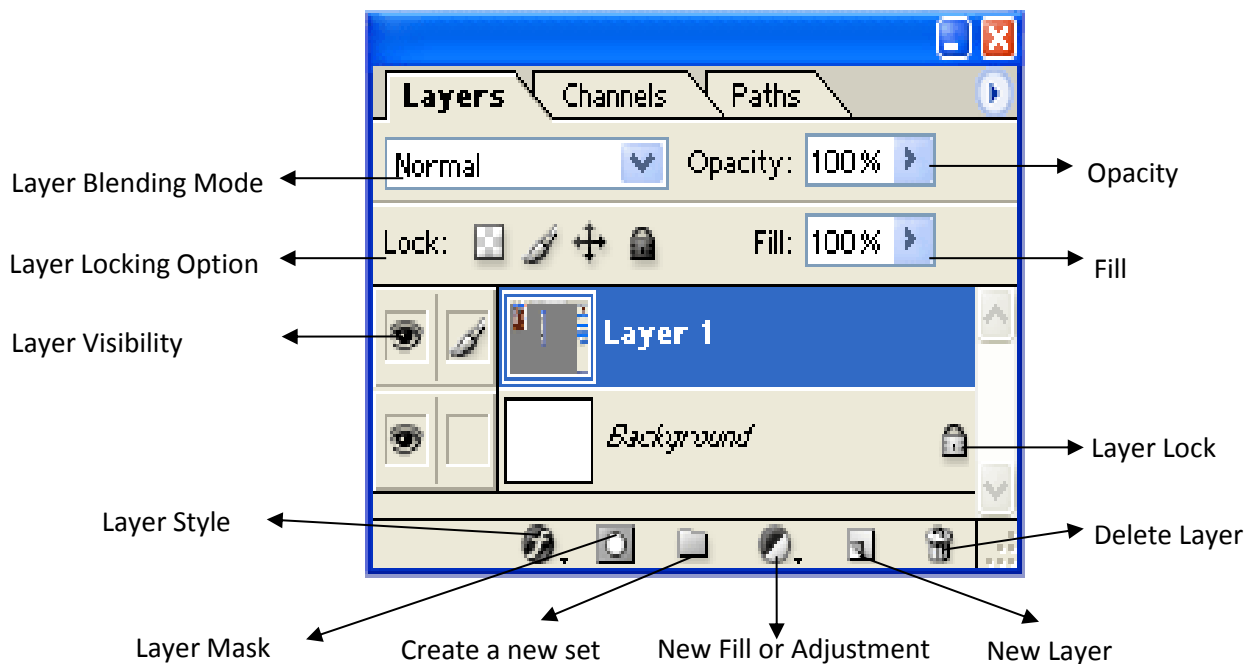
Layers Channels Paths

Layer Blending Mode

Normal

Opacity: 100%

Opacity

Layer Locking Option

Lock:

Fill: 100%

Fill

Layer Visibility

Layer 1

Background

Layer Lock

Layer Style

Delete Layer

Layer Mask

Create a new set

New Fill or Adjustment

New Layer